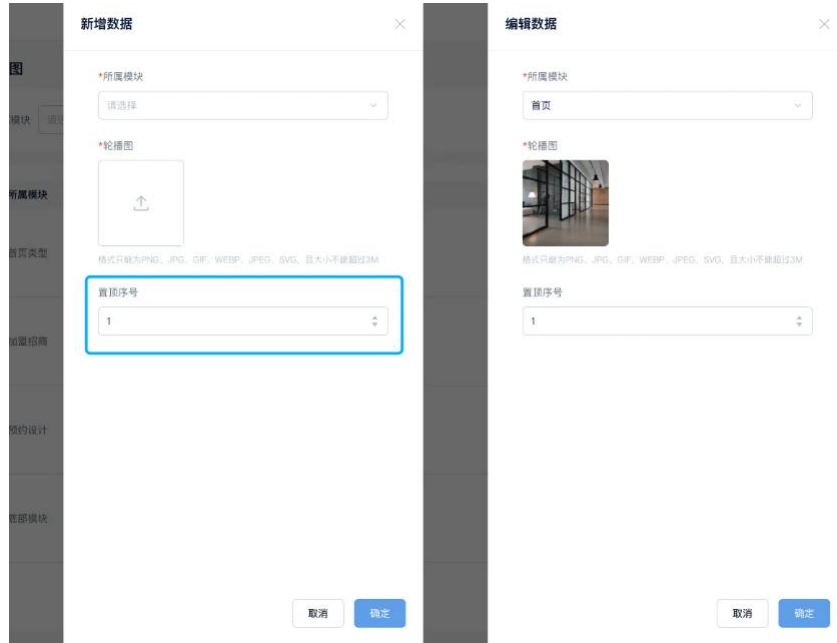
图

模块 请选

所属模块

首页类型

加盟招商

简约设计

底部模块

新增数据

×

*所属模块

请选择

*轮播图

格式只能为PNG、JPG、GIF、WEBP、JPEG、SVG，且大小不能超过3M

置顶序号

1

取消 确定

编辑数据

×

*所属模块

首页

*轮播图

格式只能为PNG、JPG、GIF、WEBP、JPEG、SVG，且大小不能超过3M

置顶序号

1

取消 确定